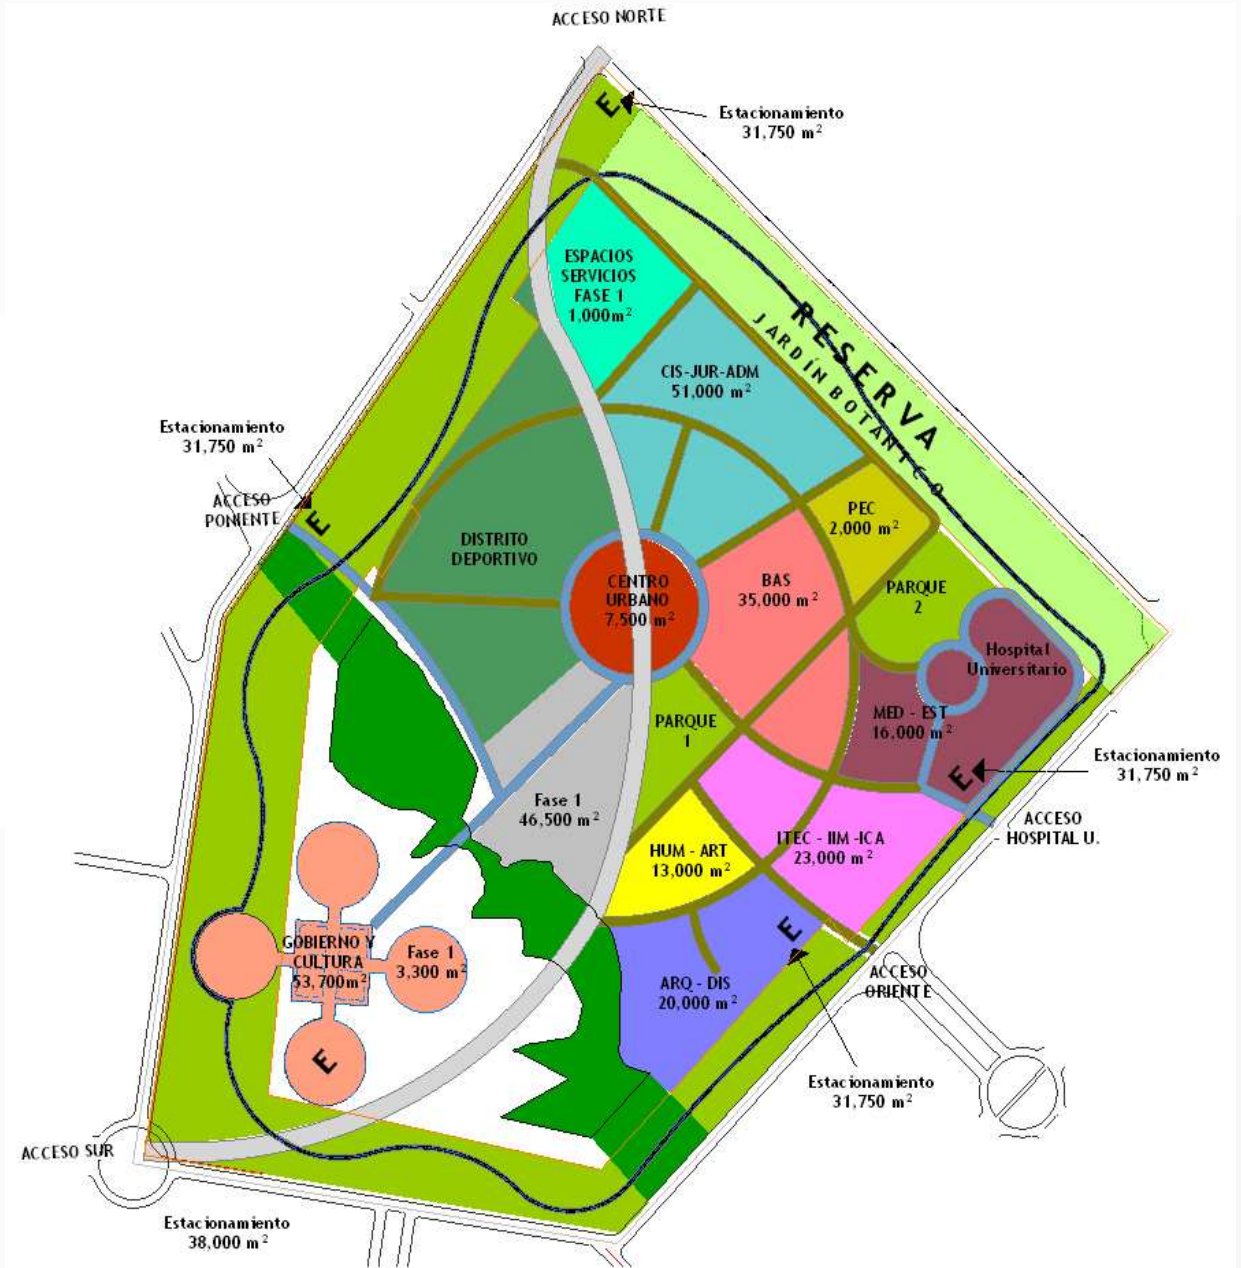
ACCESO NORTE

E

Estacionamiento
31,750 m$^2$

ESPACIOS
SERVICIOS
FASE 1
1,000m$^2$

RESERVA

JARDÍN BOTÁNICO

CIS-JUR-ADM
51,000 m$^2$

Estacionamiento
31,750 m$^2$

ACCESO
PONIENTE

E

DISTRITO
DEPORTIVO

CENTRO
URBANO
7,500 m$^2$

BAS
35,000 m$^2$

PEC
2,000 m$^2$

PARQUE
2

Hospital
Universitario

MED - EST
16,000 m$^2$

E

Estacionamiento
31,750 m$^2$

ACCESO
HOSPITAL U.

PARQUE
1

Fase 1
46,500 m$^2$

HUM - ART
13,000 m$^2$

ITEC - IIM -ICA
23,000 m$^2$

GOBIERNO Y
CULTURA
53,700m$^2$

Fase 1
3,300 m$^2$

E

E

ARQ - DIS
20,000 m$^2$

ACCESO
ORIENTE

Estacionamiento
31,750 m$^2$

ACCESO SUR

Estacionamiento
38,000 m$^2$